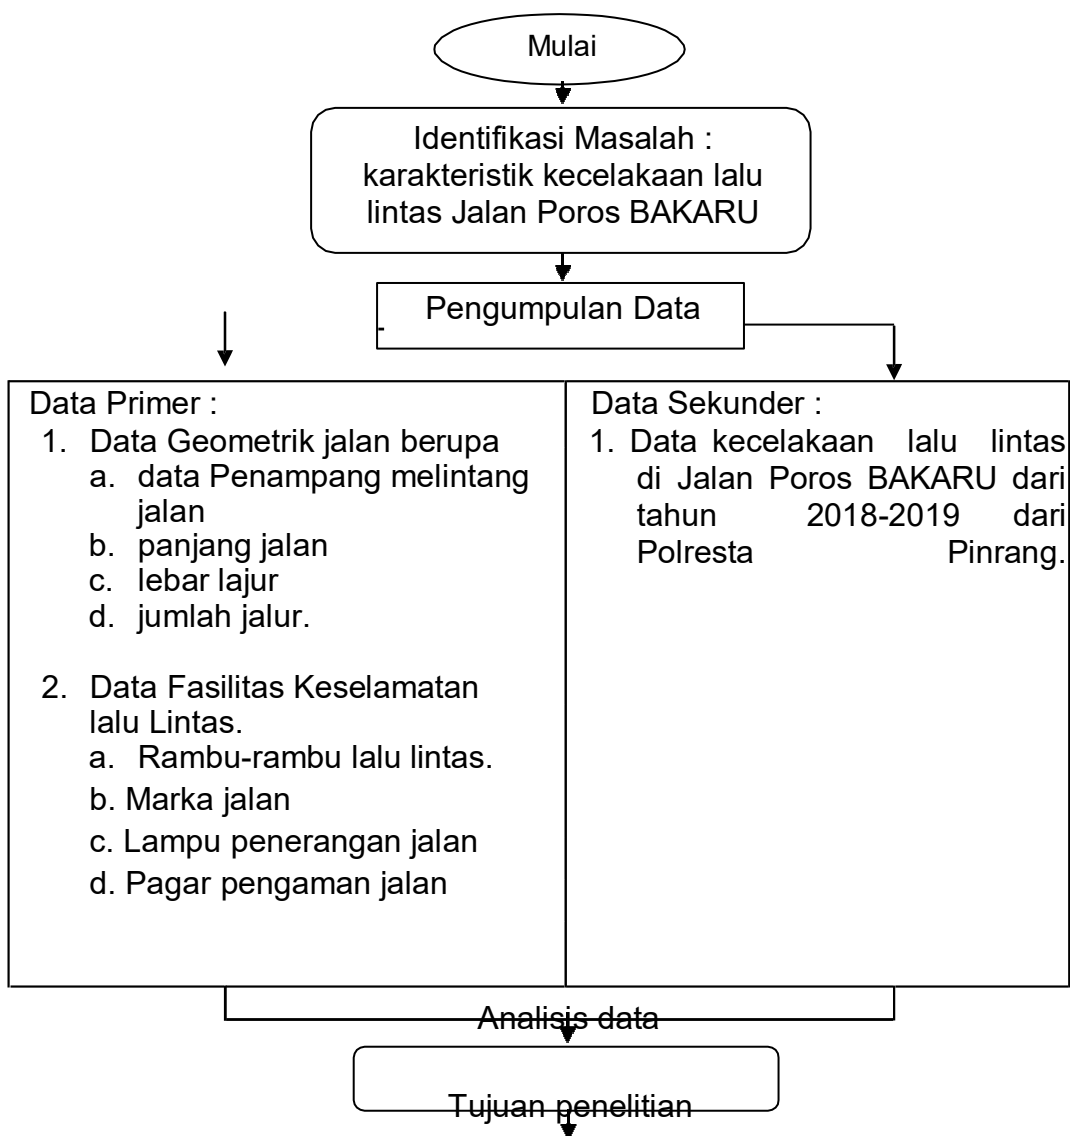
Mulai

Identifikasi Masalah : karakteristik kecelakaan lalu lintas Jalan Poros BAKARU

Pengumpulan Data

Data Primer :
1. Data Geometrik jalan berupa
a. data Penampang melintang jalan
b. panjang jalan
c. lebar lajur
d. jumlah jalur.

2. Data Fasilitas Keselamatan lalu Lintas.
a. Rambu-rambu lalu lintas.
b. Marka jalan
c. Lampu penerangan jalan
d. Pagar pengaman jalan

Data Sekunder :
1. Data kecelakaan lalu lintas di Jalan Poros BAKARU dari tahun 2018-2019 dari Polresta Pinrang.

Analisis data

Tujuan penelitian